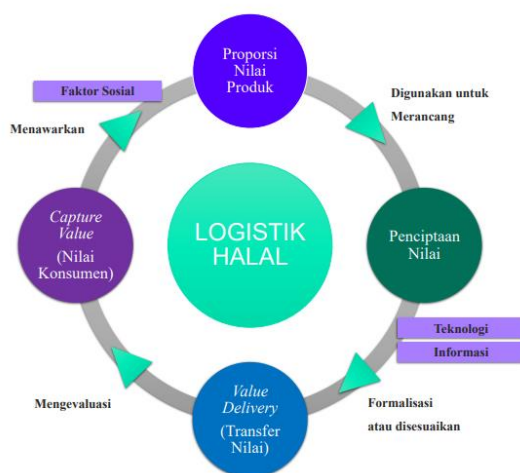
Proporsi Nilai Produk

Faktor Sosial

Menawarkan

Digunakan untuk Merancang

Capture Value (Nilai Konsumen)

LOGISTIK HALAL

Penciptaan Nilai

Teknologi

Informasi

Mengevaluasi

Value Delivery (Transfer Nilai)

Formalisasi atau disesuaikan